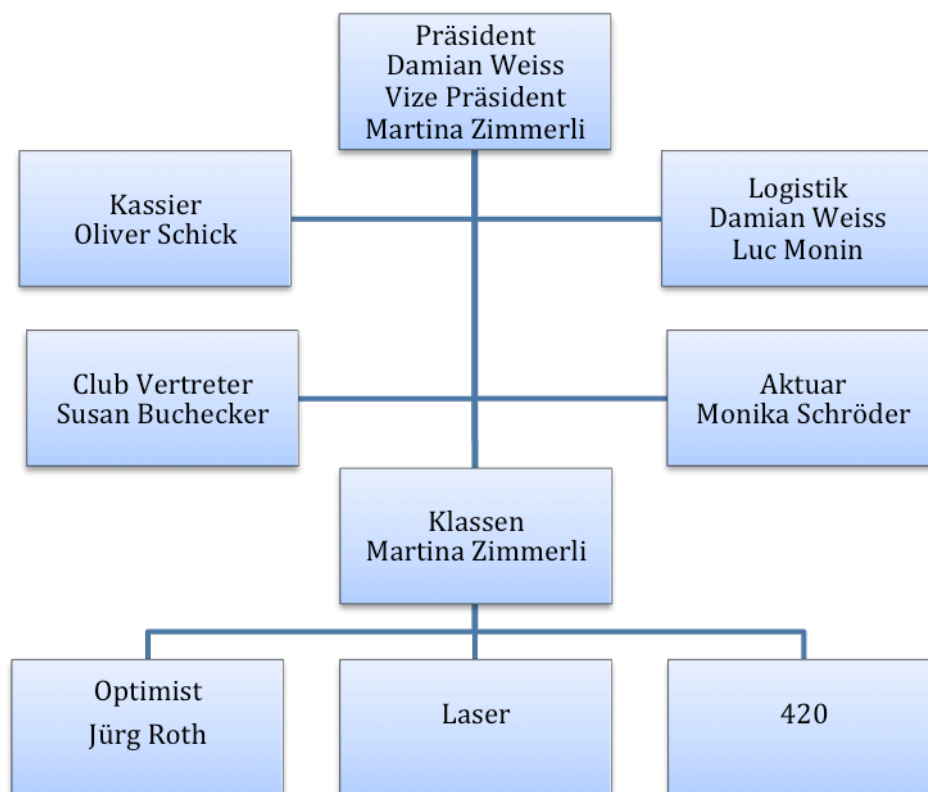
Präsident
Damian Weiss
Vize Präsident
Martina Zimmerli

Kassier
Oliver Schick

Logistik
Damian Weiss
Luc Monin

Club Vertreter
Susan Buchecker

Aktuar
Monika Schröder

Klassen
Martina Zimmerli

Optimist
Jürg Roth

Laser

420